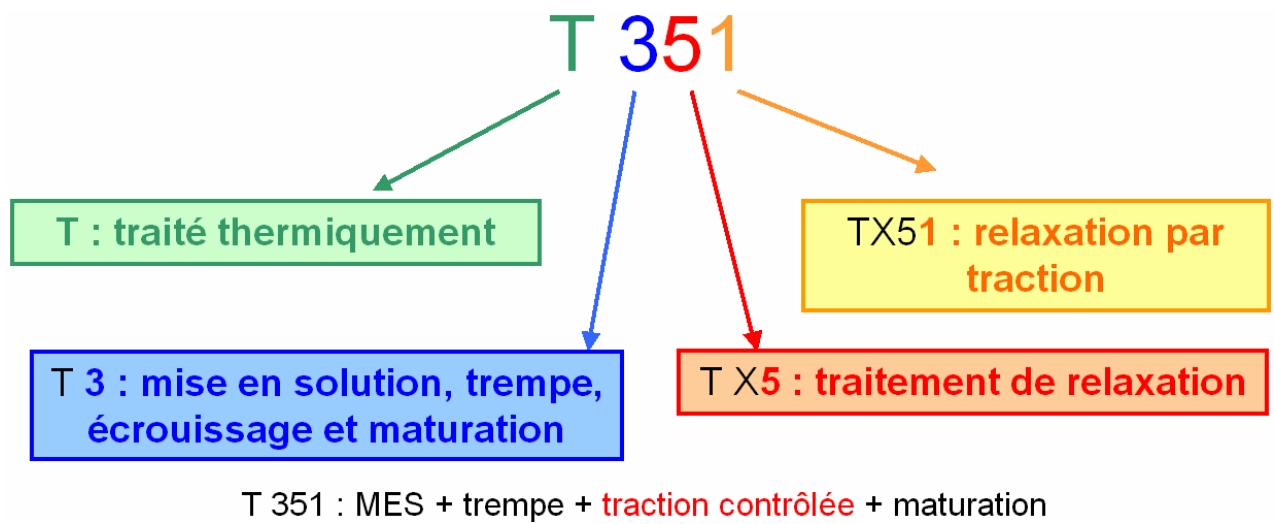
T 351

T : traité thermiquement

TX51 : relaxation par traction

T 3 : mise en solution, trempe, écrouissage et maturation

T X5 : traitement de relaxation

T 351 : MES + trempe + traction contrôlée + maturation